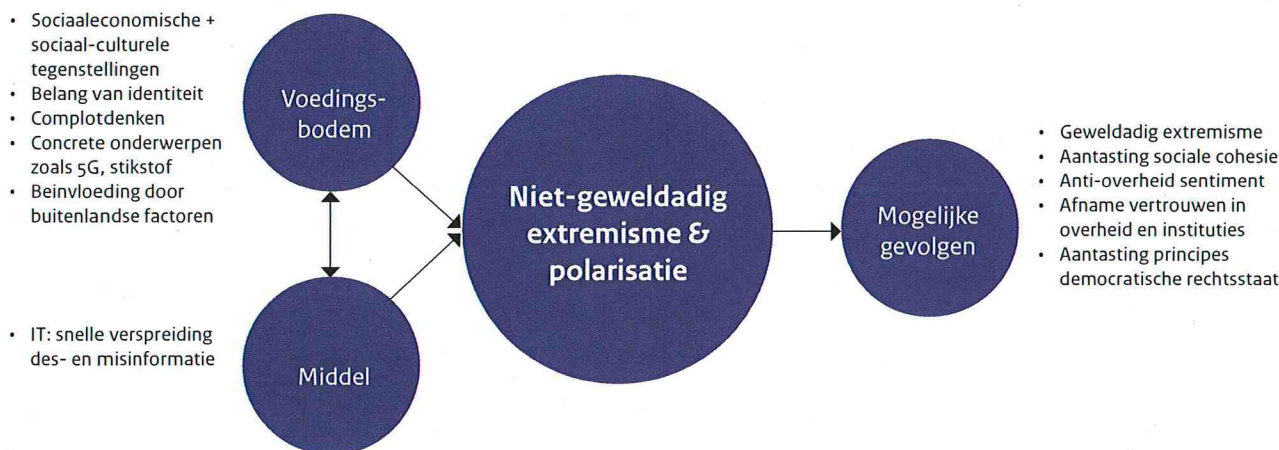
- Sociaaleconomische + sociaal-culturele tegenstellingen
- Belang van identiteit
- Complotdenken
- Concrete onderwerpen zoals 5G, stikstof
- Beinvloeding door buitenlandse factoren

- IT: snelle verspreiding des- en misinformatie

Voedingsbodem

Middel

Niet-geweldadig extremisme & polarisatie

Mogelijke gevolgen

- Geweldadig extremisme
- Aantasting sociale cohesie
- Anti-overheid sentiment
- Afname vertrouwen in overheid en instituties
- Aantasting principes democratische rechtsstaat